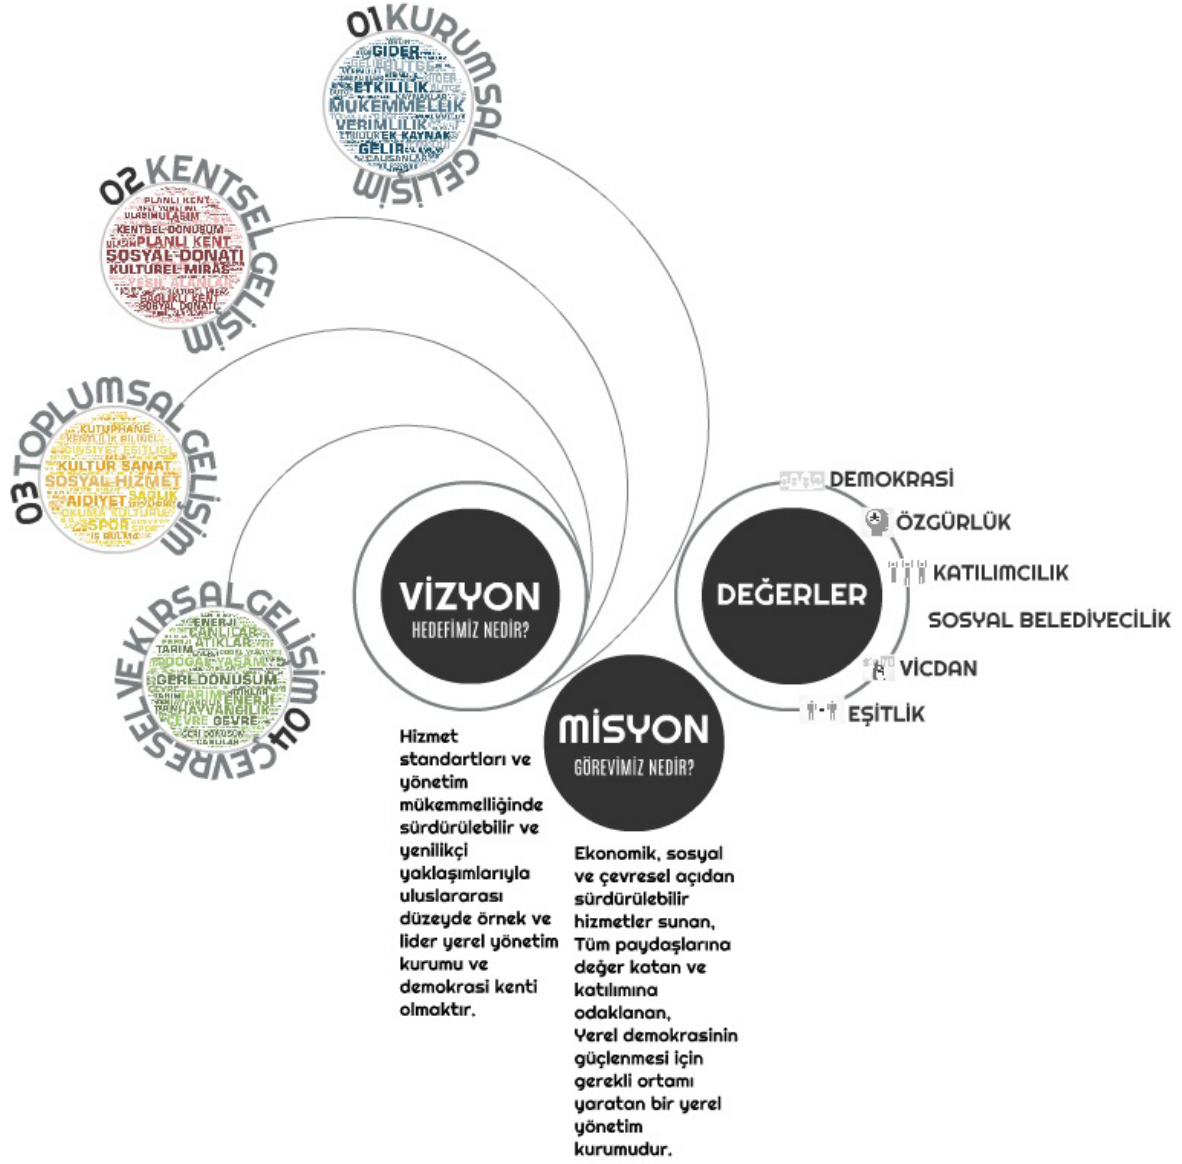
01 KURUMSAL GELİŞİM

GİDER
BÜTÇE
ETKİLİLİK
MÜKEMMELLİK
VERİMLİLİK
EK KAYNAK
GELİR

02 KENTSEL GELİŞİM

PLANLI KENT
ULAŞIM
KENTSEL DÖNÜŞÜM
PLANLI KENT
SOSYAL DONATI
KÜLTÜREL MİRAS
YEŞİL ALANLAR
SOSYAL DONATI

03 TOPLUMSAL GELİŞİM

KÜTÜPHANE
KENTLİLİK BİLİNCİ
CİNSİYET EŞİTLİĞİ
KÜLTÜR SANAT
SOSYAL HİZMET
AİDİYET
SAĞLIK
OKUMA KÜLTÜRÜ
SPOR
İŞ BULMA

04 ÇEVRESEL VE KIRSAL GELİŞİM

ENERJİ
CANLILAR
ATIKLAR
TARIM
DOĞAL YAŞAM
GERİ DÖNÜŞÜM
TARIM
ENERJİ
HAYVANCILIK
ÇEVRE
GEVRE
GERİ DÖNÜŞÜM
CANLILAR

VİZYON
HEDEFİMİZ NEDİR?

Hizmet standartları ve yönetim mükemmelliğinde sürdürülebilir ve yenilikçi yaklaşımlarıyla uluslararası düzeyde örnek ve lider yerel yönetim kurumu ve demokrasi kenti olmaktır.

MİSYON
GÖREVİMİZ NEDİR?

Ekonomik, sosyal ve çevresel açıdan sürdürülebilir hizmetler sunan, Tüm paydaşlarına değer katan ve katılımına odaklanan, Yerel demokrasinin güçlenmesi için gerekli ortamı yaratan bir yerel yönetim kurumudur.

DEĞERLER

DEMOKRASİ
ÖZGÜRLÜK
KATILIMCILIK
SOSYAL BELEDİYECİLİK
VİCDAN
EŞİTLİK